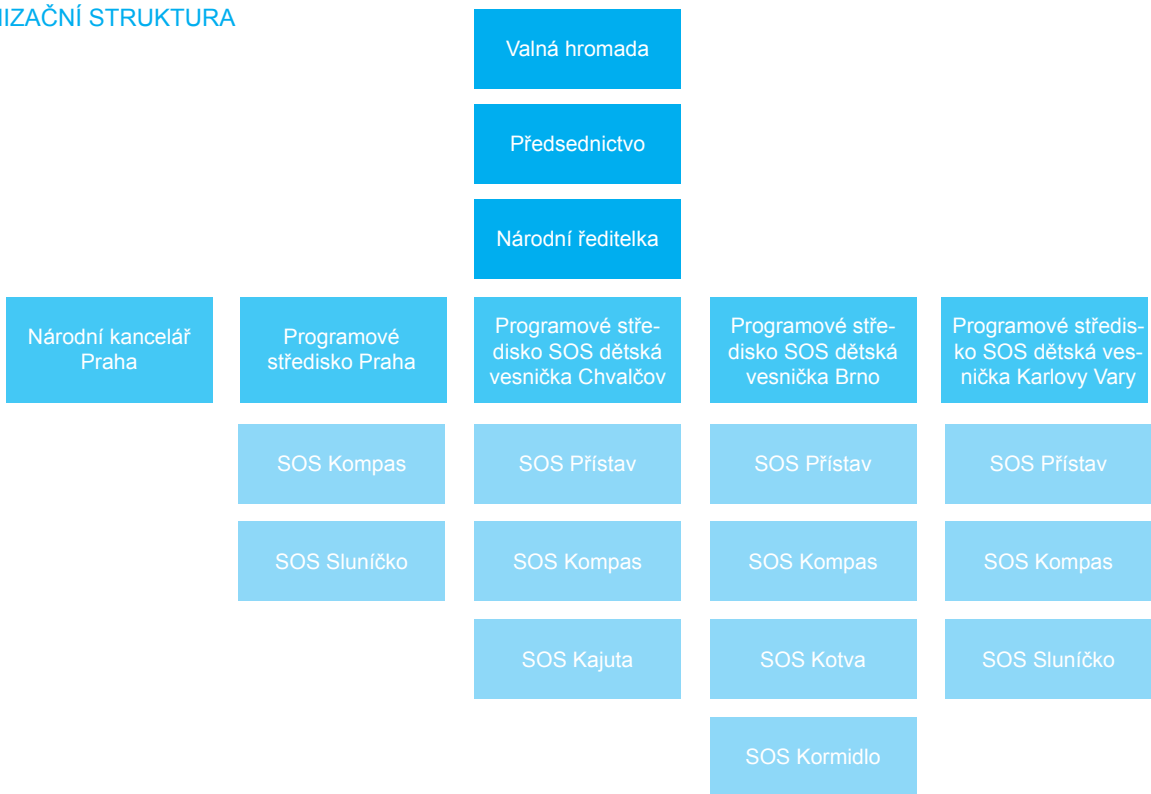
IZAČNÍ STRUKTURA

Valná hromada

Předsednictvo

Národní ředitelka

Národní kancelář Praha

Programové středisko Praha

SOS Kompas

SOS Sluníčko

Programové středisko SOS dětská vesnička Chvalčov

SOS Přístav

SOS Kompas

SOS Kajuta

Programové středisko SOS dětská vesnička Brno

SOS Přístav

SOS Kompas

SOS Kotva

SOS Kormidlo

Programové středisko SOS dětská vesnička Karlovy Vary

SOS Přístav

SOS Kompas

SOS Sluníčko